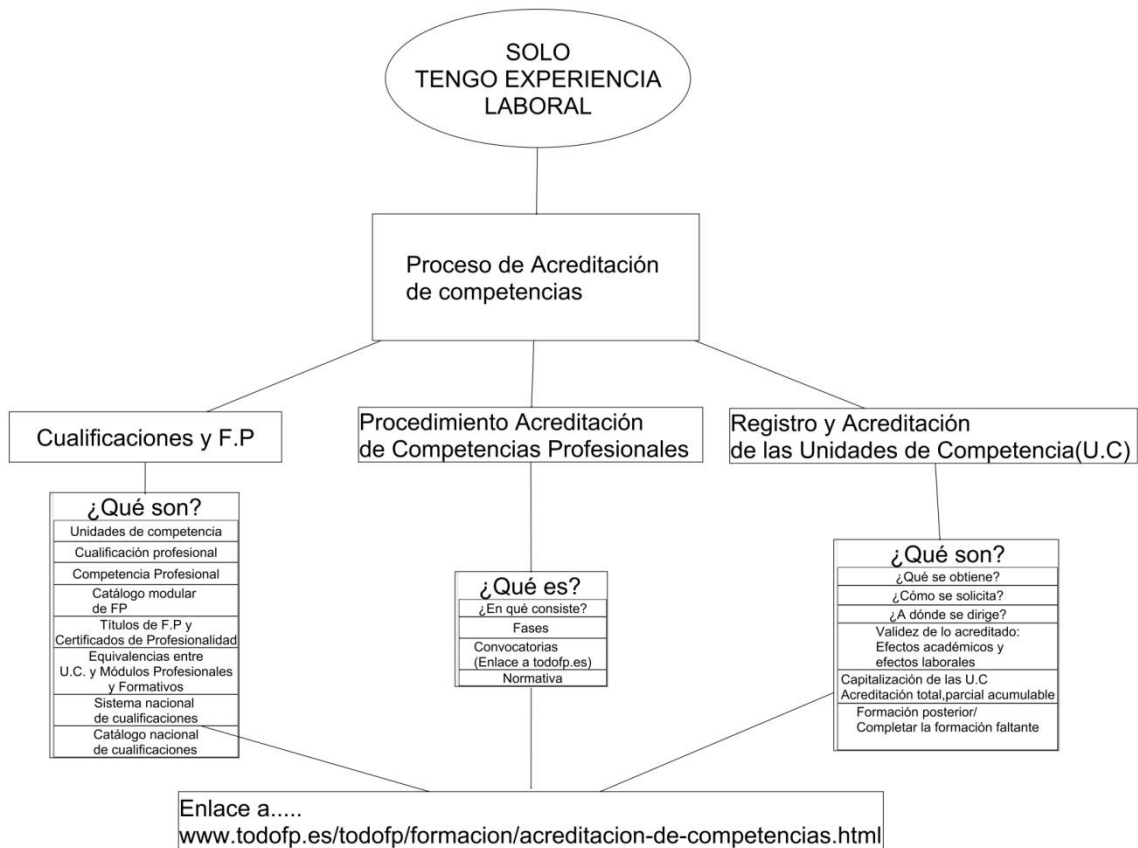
SOLO
TENGO EXPERIENCIA
LABORAL

Proceso de Acreditación de competencias

Cualificaciones y F.P

¿Qué son?

Unidades de competencia

Cualificación profesional

Competencia Profesional

Catálogo modular de FP

Títulos de F.P y Certificados de Profesionalidad

Equivalencias entre U.C. y Módulos Profesionales y Formativos

Sistema nacional de cualificaciones

Catálogo nacional de cualificaciones

Procedimiento Acreditación de Competencias Profesionales

¿Qué es?

¿En qué consiste?

Fases

Convocatorias (Enlace a todofp.es)

Normativa

Registro y Acreditación de las Unidades de Competencia(U.C)

¿Qué son?

¿Qué se obtiene?

¿Cómo se solicita?

¿A dónde se dirige?

Validez de lo acreditado: Efectos académicos y efectos laborales

Capitalización de las U.C Acreditación total,parcial acumulable

Formación posterior/ Completar la formación faltante

Enlace a.....
www.todofp.es/todofp/formacion/acreditacion-de-competencias.html